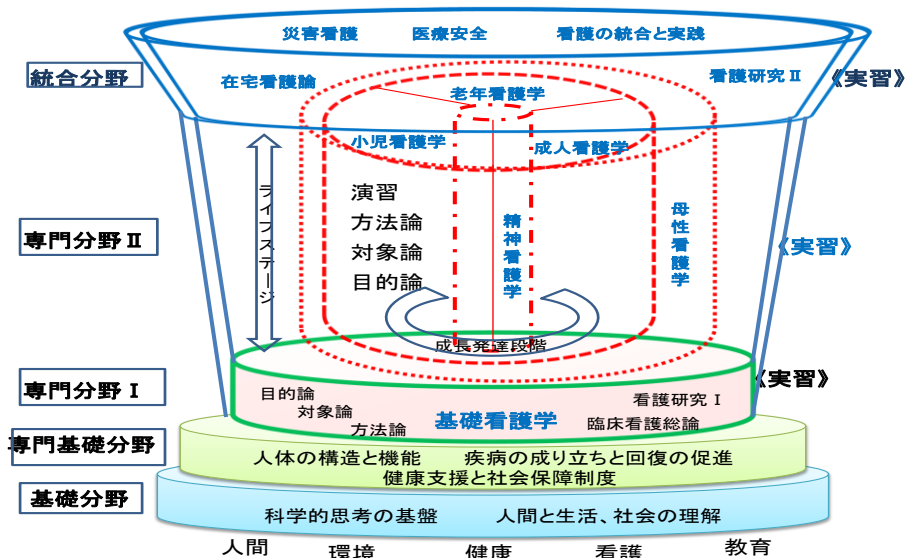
災害看護　医療安全　看護の統合と実践

統合分野

在宅看護論

看護研究 II

《実習》

老年看護学

小児看護学

成人看護学

ライフステージ

演習
方法論
対象論
目的論

精神看護学

母性看護学

専門分野 II

《実習》

成長発達段階

専門分野 I

《実習》

目的論
対象論
方法論

基礎看護学

看護研究 I
臨床看護総論

専門基礎分野

人体の構造と機能　疾病の成り立ちと回復の促進
健康支援と社会保障制度

基礎分野

科学的思考の基盤　人間と生活、社会の理解

人間　環境　健康　看護　教育